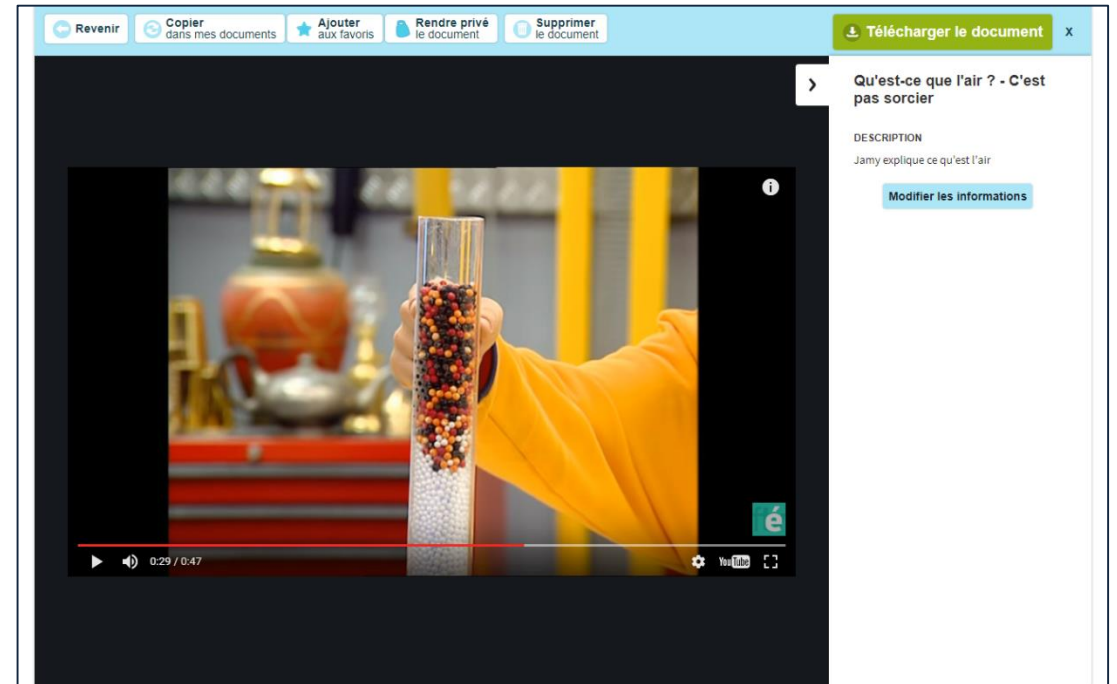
Revenir

Copier dans mes documents

Ajouter aux favoris

Rendre privé le document

Supprimer le document

Télécharger le document

x

Qu'est-ce que l'air ? - C'est pas sorcier

DESCRIPTION

Jamy explique ce qu'est l'air

Modifier les informations

é

0:29 / 0:47

YouTube